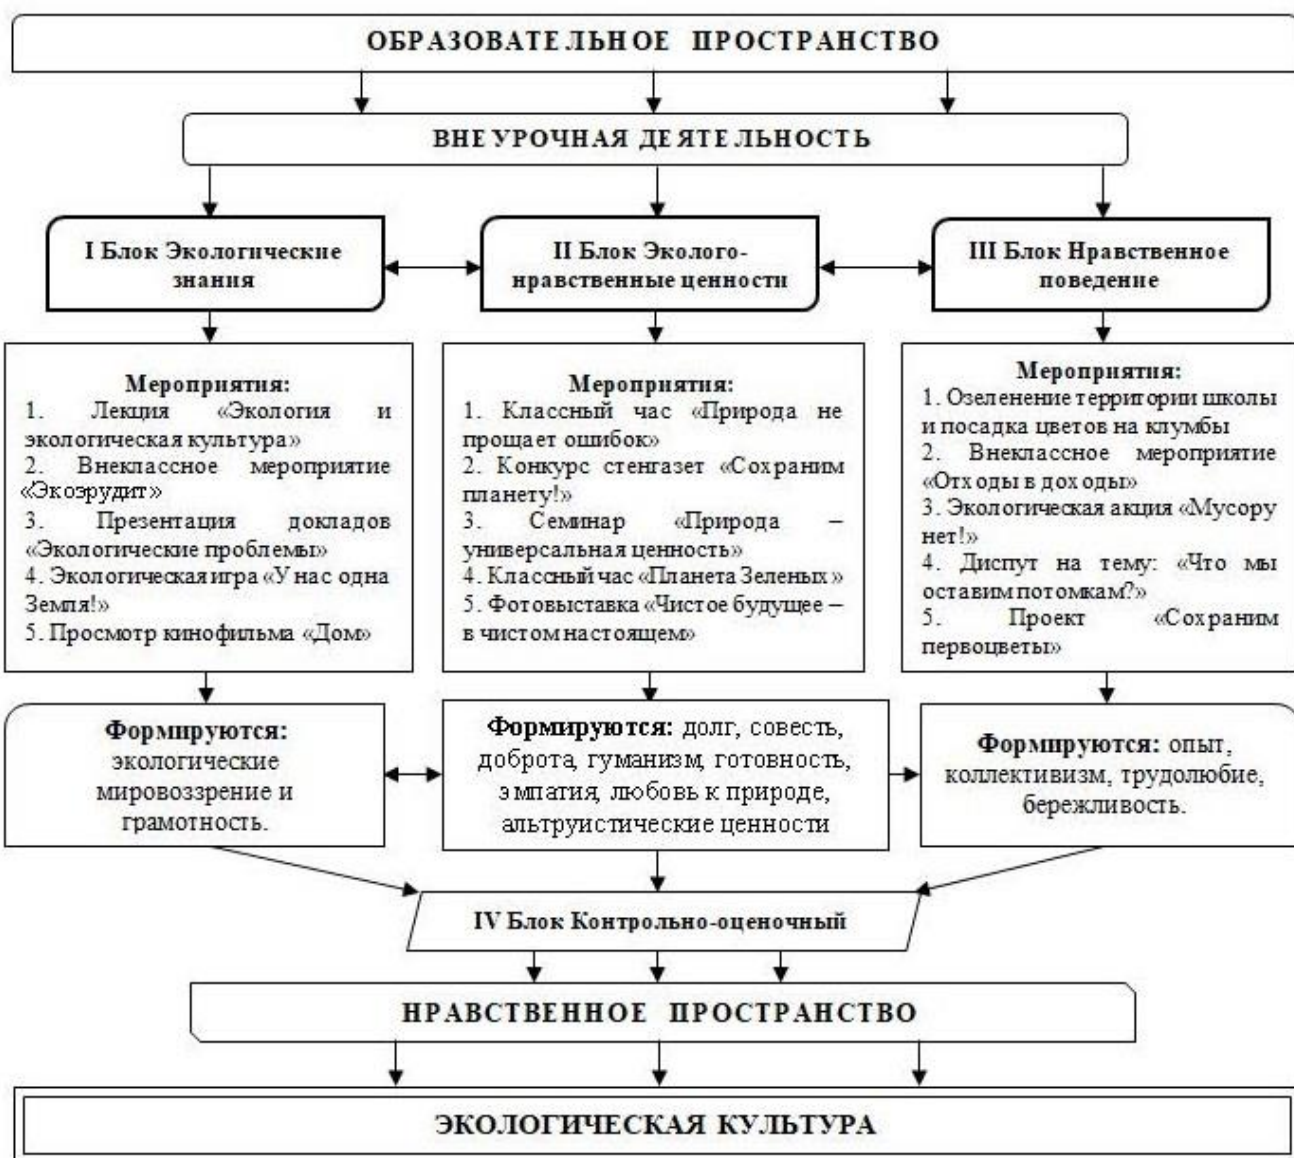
ОБРАЗОВАТЕЛЬНОЕ ПРОСТРАНСТВО

ВНЕУРОЧНАЯ ДЕЯТЕЛЬНОСТЬ

I Блок Экологические знания

II Блок Эколого-нравственные ценности

III Блок Нравственное поведение

Мероприятия:
1. Лекция «Экология и экологическая культура»
2. Внеклассное мероприятие «Экоэрудит»
3. Презентация докладов «Экологические проблемы»
4. Экологическая игра «У нас одна Земля!»
5. Просмотр кинофильма «Дом»

Мероприятия:
1. Классный час «Природа не прощает ошибок»
2. Конкурс стенгазет «Сохраним планету!»
3. Семинар «Природа – универсальная ценность»
4. Классный час «Планета Зеленых»
5. Фотовыставка «Чистое будущее – в чистом настоящем»

Мероприятия:
1. Озеленение территории школы и посадка цветов на клумбы
2. Внеклассное мероприятие «Отходы в доходы»
3. Экологическая акция «Мусору нет!»
4. Диспут на тему: «Что мы оставим потомкам?»
5. Проект «Сохраним первоцветы»

Формируются: экологические мировоззрение и грамотность.

Формируются: долг, совесть, доброта, гуманизм, готовность, эмпатия, любовь к природе, альтруистические ценности

Формируются: опыт, коллективизм, трудолюбие, бережливость.

IV Блок Контрольно-оценочный

НРАВСТВЕННОЕ ПРОСТРАНСТВО

ЭКОЛОГИЧЕСКАЯ КУЛЬТУРА